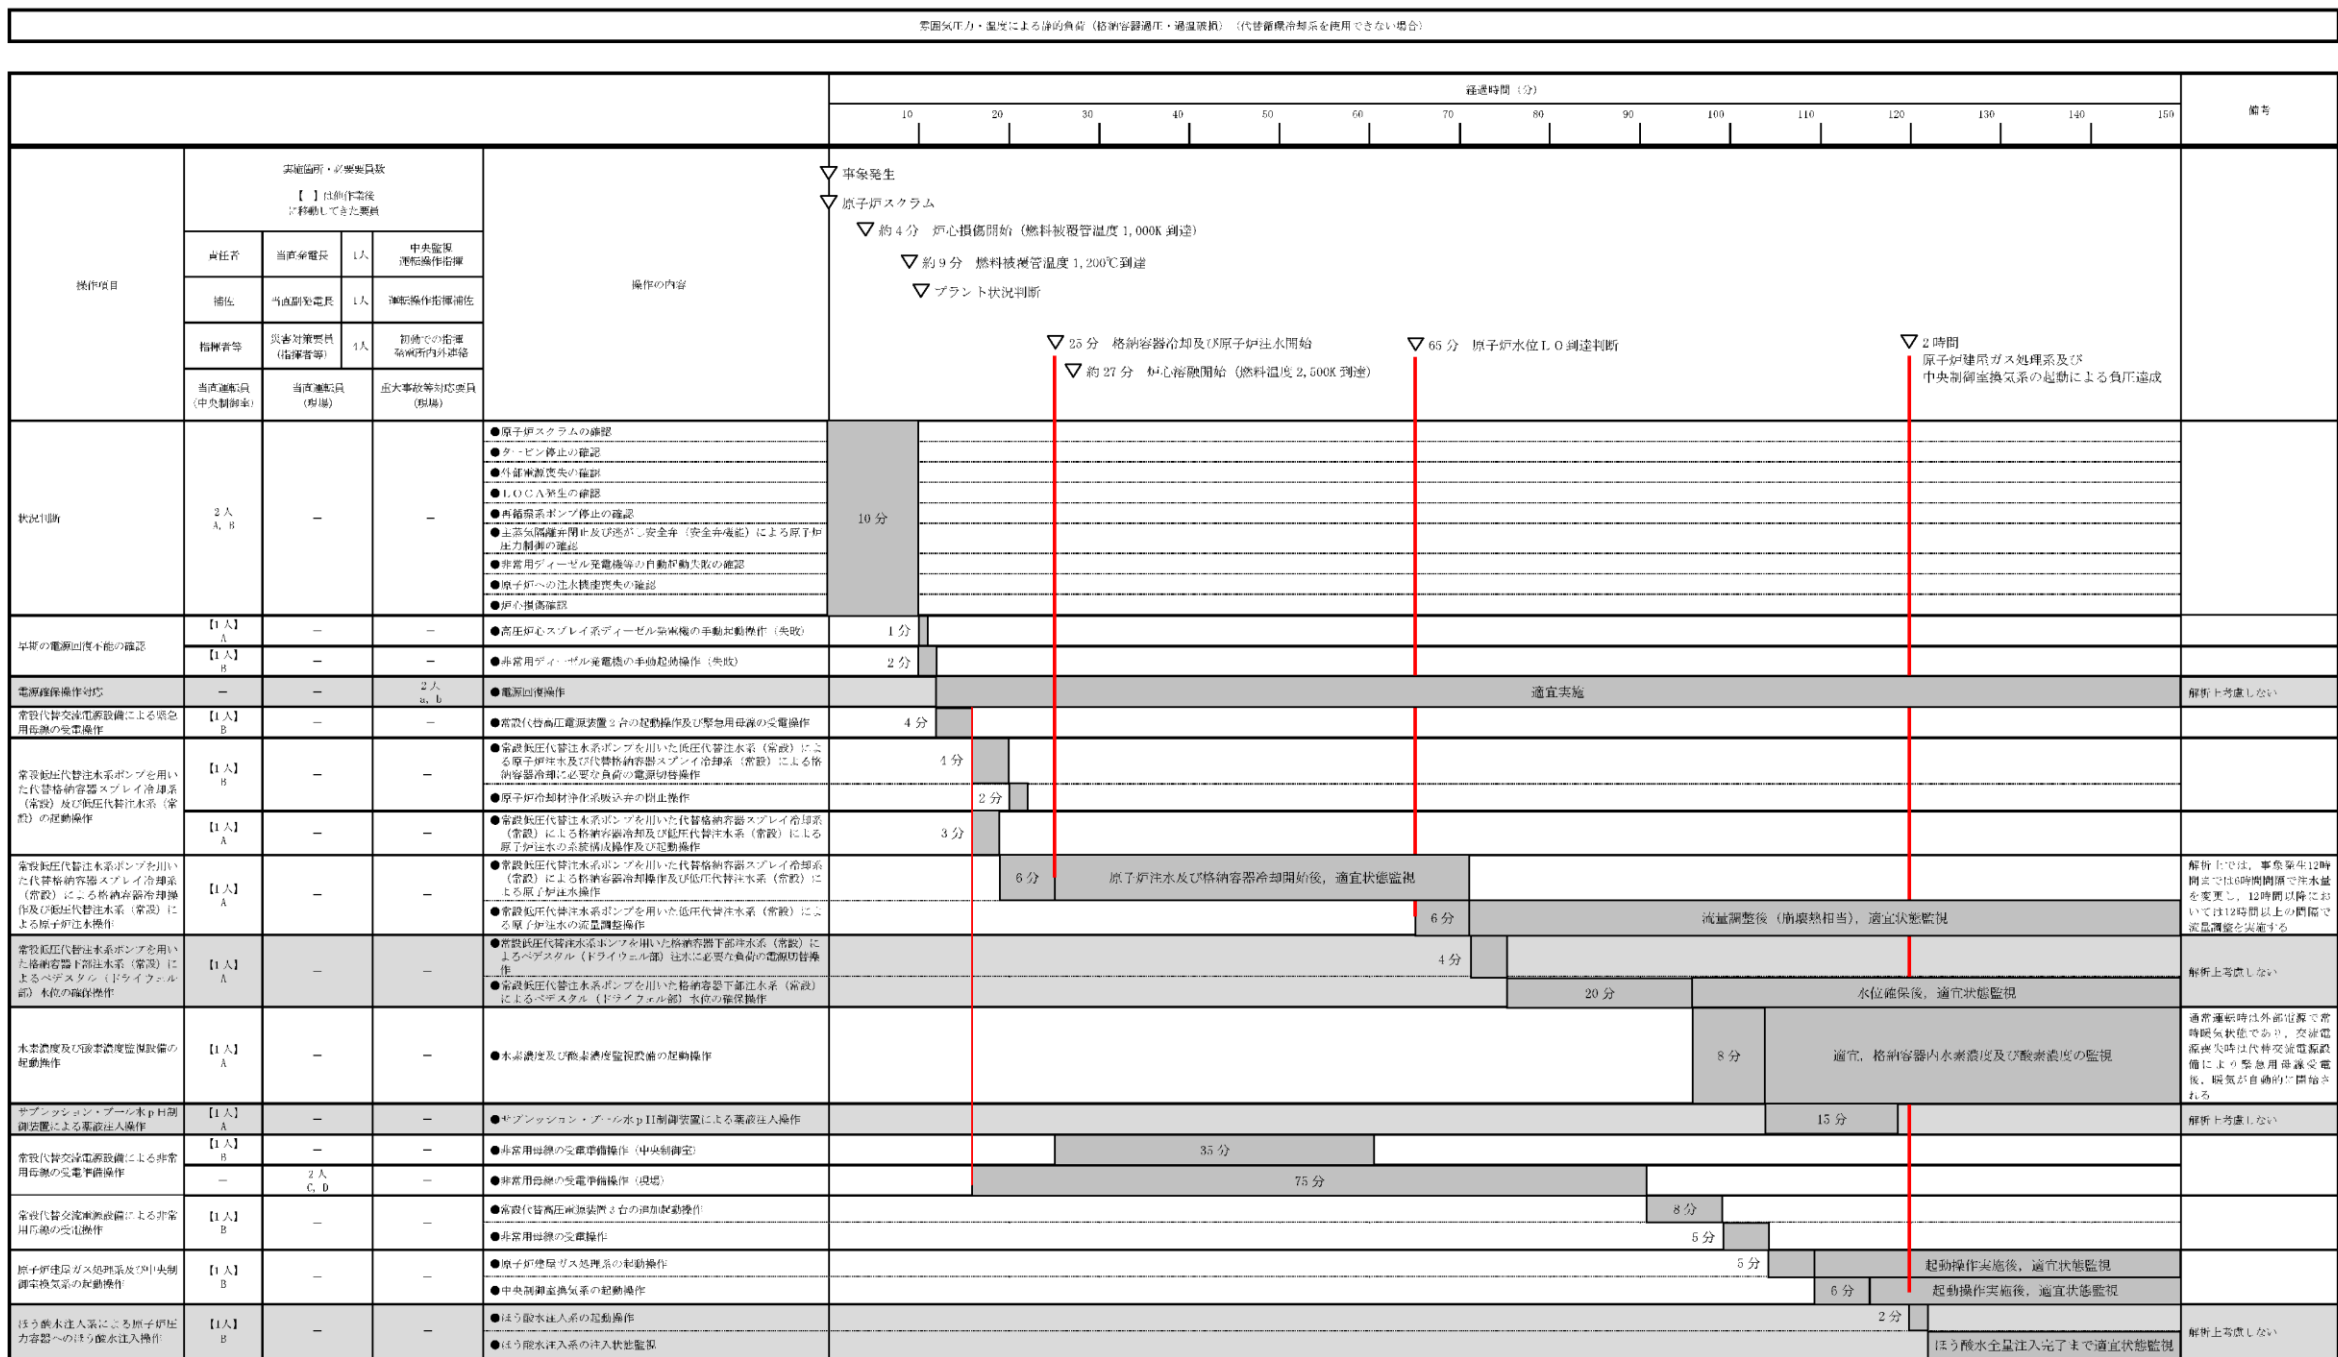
雰囲気圧力・温度による静的負荷（格納容器過圧・過温破損）（代替循環冷却系を使用できない場合）

経過時間（分）

10 20 30 40 50 60 70 80 90 100 110 120 130 140 150

備考

操作項目

実施箇所・必要要員数

【 】は他作業後移動してきた要員

| 責任者 | 当直発電長 | 1人 | 中央監視 運転操作指揮 |
|---|---|---|---|
| 補佐 | 当直副発電長 | 1人 | 運転操作指揮補佐 |
| 指揮者等 | 災害対策要員（指揮者等） | 4人 | 初動での指揮 発電所内外連絡 |
| 当直運転員（中央制御室） | 当直運転員（現場） | 重大事故等対応要員（現場） | |

操作の内容

▽ 事象発生
▽ 原子炉スクラム
▽ 約4分 炉心損傷開始（燃料被覆管温度 1,000K 到達）
▽ 約9分 燃料被覆管温度 1,200℃到達
▽ プラント状況判断
▽ 25分 格納容器冷却及び原子炉注水開始
▽ 約27分 炉心溶融開始（燃料温度 2,500K 到達）
▽ 65分 原子炉水位L０到達判断
▽ 2時間 原子炉建屋ガス処理系及び中央制御室換気系の起動による負圧達成

状況判断 | 2人 A，B | － | －
●原子炉スクラムの確認
●タービン停止の確認
●外部電源喪失の確認
●LOCA発生の確認
●再循環系ポンプ停止の確認
●主蒸気隔離弁閉止及び逃がし安全弁（安全弁機能）による原子炉圧力制御の確認
●非常用ディーゼル発電機等の自動起動失敗の確認
●原子炉への注水機能喪失の確認
●炉心損傷確認
10分

早期の電源回復不能の確認 | 【1人】A | － | －
●高圧炉心スプレイ系ディーゼル発電機の手動起動操作（失敗） 1分
【1人】B | － | －
●非常用ディーゼル発電機の手動起動操作（失敗） 2分

電源確保操作対応 | － | － | 2人 a，b
●電源回復操作 適宜実施 解析上考慮しない

常設代替交流電源設備による緊急用母線の受電操作 | 【1人】B | － | －
●常設代替高圧電源装置2台の起動操作及び緊急用母線の受電操作 4分

常設低圧代替注水系ポンプを用いた代替格納容器スプレイ冷却系（常設）及び低圧代替注水系（常設）の起動操作 | 【1人】B | － | －
●常設低圧代替注水系ポンプを用いた低圧代替注水系（常設）による原子炉注水及び代替格納容器スプレイ冷却系（常設）による格納容器冷却に必要な負荷の電源切替操作 4分
●原子炉冷却材浄化系吸込弁の閉止操作 2分
【1人】A | － | －
●常設低圧代替注水系ポンプを用いた代替格納容器スプレイ冷却系（常設）による格納容器冷却及び低圧代替注水系（常設）による原子炉注水の系統構成操作及び起動操作 3分

常設低圧代替注水系ポンプを用いた代替格納容器スプレイ冷却系（常設）による格納容器冷却操作及び低圧代替注水系（常設）による原子炉注水操作 | 【1人】A | － | －
●常設低圧代替注水系ポンプを用いた代替格納容器スプレイ冷却系（常設）による格納容器冷却操作及び低圧代替注水系（常設）による原子炉注水操作 6分 原子炉注水及び格納容器冷却開始後，適宜状態監視
●常設低圧代替注水系ポンプを用いた低圧代替注水系（常設）による原子炉注水の流量調整操作 6分 流量調整後（崩壊熱相当），適宜状態監視
解析上では，事象発生12時間までは6時間間隔で注水量を変更し，12時間以降においては12時間以上の間隔で流量調整を実施する

常設低圧代替注水系ポンプを用いた格納容器下部注水系（常設）によるペデスタル（ドライウェル部）水位の確保操作 | 【1人】A | － | －
●常設低圧代替注水系ポンプを用いた格納容器下部注水系（常設）によるペデスタル（ドライウェル部）注水に必要な負荷の電源切替操作 4分
●常設低圧代替注水系ポンプを用いた格納容器下部注水系（常設）によるペデスタル（ドライウェル部）水位の確保操作 20分 水位確保後，適宜状態監視
解析上考慮しない

水素濃度及び酸素濃度監視設備の起動操作 | 【1人】A | － | －
●水素濃度及び酸素濃度監視設備の起動操作 8分 適宜，格納容器内水素濃度及び酸素濃度の監視
通常運転時は外部電源で常時暖気状態であり，交流電源喪失時は代替交流電源設備により緊急用母線受電後，暖気が自動的に開始される

サプレッション・プール水pH制御装置による薬液注入操作 | 【1人】A | － | －
●サプレッション・プール水pH制御装置による薬液注入操作 15分 解析上考慮しない

常設代替交流電源設備による非常用母線の受電準備操作 | 【1人】B | － | －
●非常用母線の受電準備操作（中央制御室） 35分
－ | 2人 C，D | －
●非常用母線の受電準備操作（現場） 75分

常設代替交流電源設備による非常用母線の受電操作 | 【1人】B | － | －
●常設代替高圧電源装置3台の追加起動操作 8分
●非常用母線の受電操作 5分

原子炉建屋ガス処理系及び中央制御室換気系の起動操作 | 【1人】B | － | －
●原子炉建屋ガス処理系の起動操作 5分 起動操作実施後，適宜状態監視
●中央制御室換気系の起動操作 6分 起動操作実施後，適宜状態監視

ほう酸水注入系による原子炉圧力容器へのほう酸水注入操作 | 【1人】B | － | －
●ほう酸水注入系の起動操作 2分
●ほう酸水注入系の注入状態監視 ほう酸水全量注入完了まで適宜状態監視
解析上考慮しない